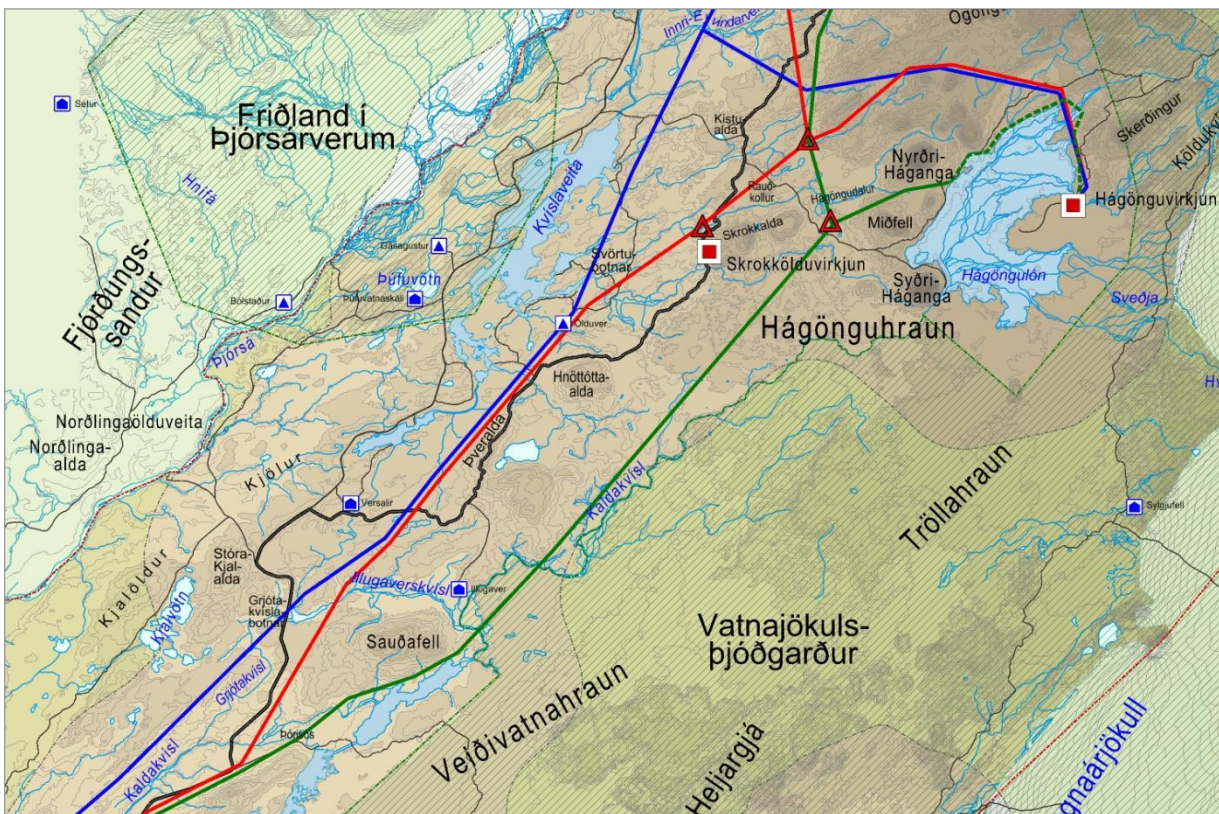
Setur
Friðland í Þjórsárverum
Hnífá
Fjórðungssandur
Gásagustur
Þúfuvötn
Bólstaður
Þúfuvatnaskáli
Þjórsá
Norðlingaölduveita
Norðlingaalda
Kjölur
Kjalöldur
Kjalvötn
Stóra-Kjalalda
Grjótakvíslabotnar
Grjótakvísl
Kaldakvísl
Þórisós
Sauðafell
Illugaverskvísl
Illugaver
Versalir
Þveralda
Hnöttóttaalda
Kvíslaveita
Svörtubotnar
Ölduver
Innri-E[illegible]
Kistualda
Rauðkollur
Skrokkalda
Skrokkölduvirkjun
Hágöngudalur
Miðfell
Nyrðri-Háganga
Syðri-Háganga
Hágöngulón
Hágönguvirkjun
Skerðingur
Köldukv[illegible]
Sveðja
Ógöng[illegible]
Hágönguhraun
Kaldakvísl
Tröllahraun
Sylgjufell
Hy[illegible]
Vatnajökulsþjóðgarður
Veiðivatnahraun
Heljargjá
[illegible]gnaárjökull